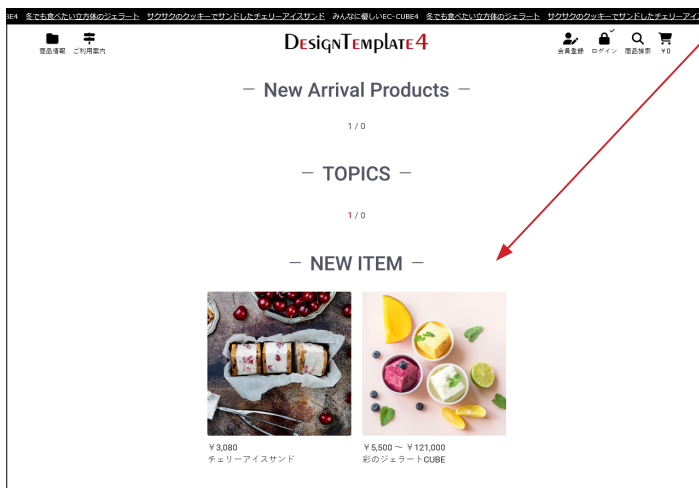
E4 冬でも食べたい立方体のジェラート サクサクのクッキーでサンドしたチェリーアイスサンド みんなに優しいEC-CUBE4 冬でも食べたい立方体のジェラート サクサクのクッキーでサンドしたチェリーアイ

商品情報 ご利用案内

DesignTemplate4

会員登録 ログイン 商品検索 ￥0

— New Arrival Products —

1 / 0

— TOPICS —

1 / 0

— NEW ITEM —

￥3,080
チェリーアイスサンド

￥5,500 ～ ￥121,000
彩のジェラートCUBE